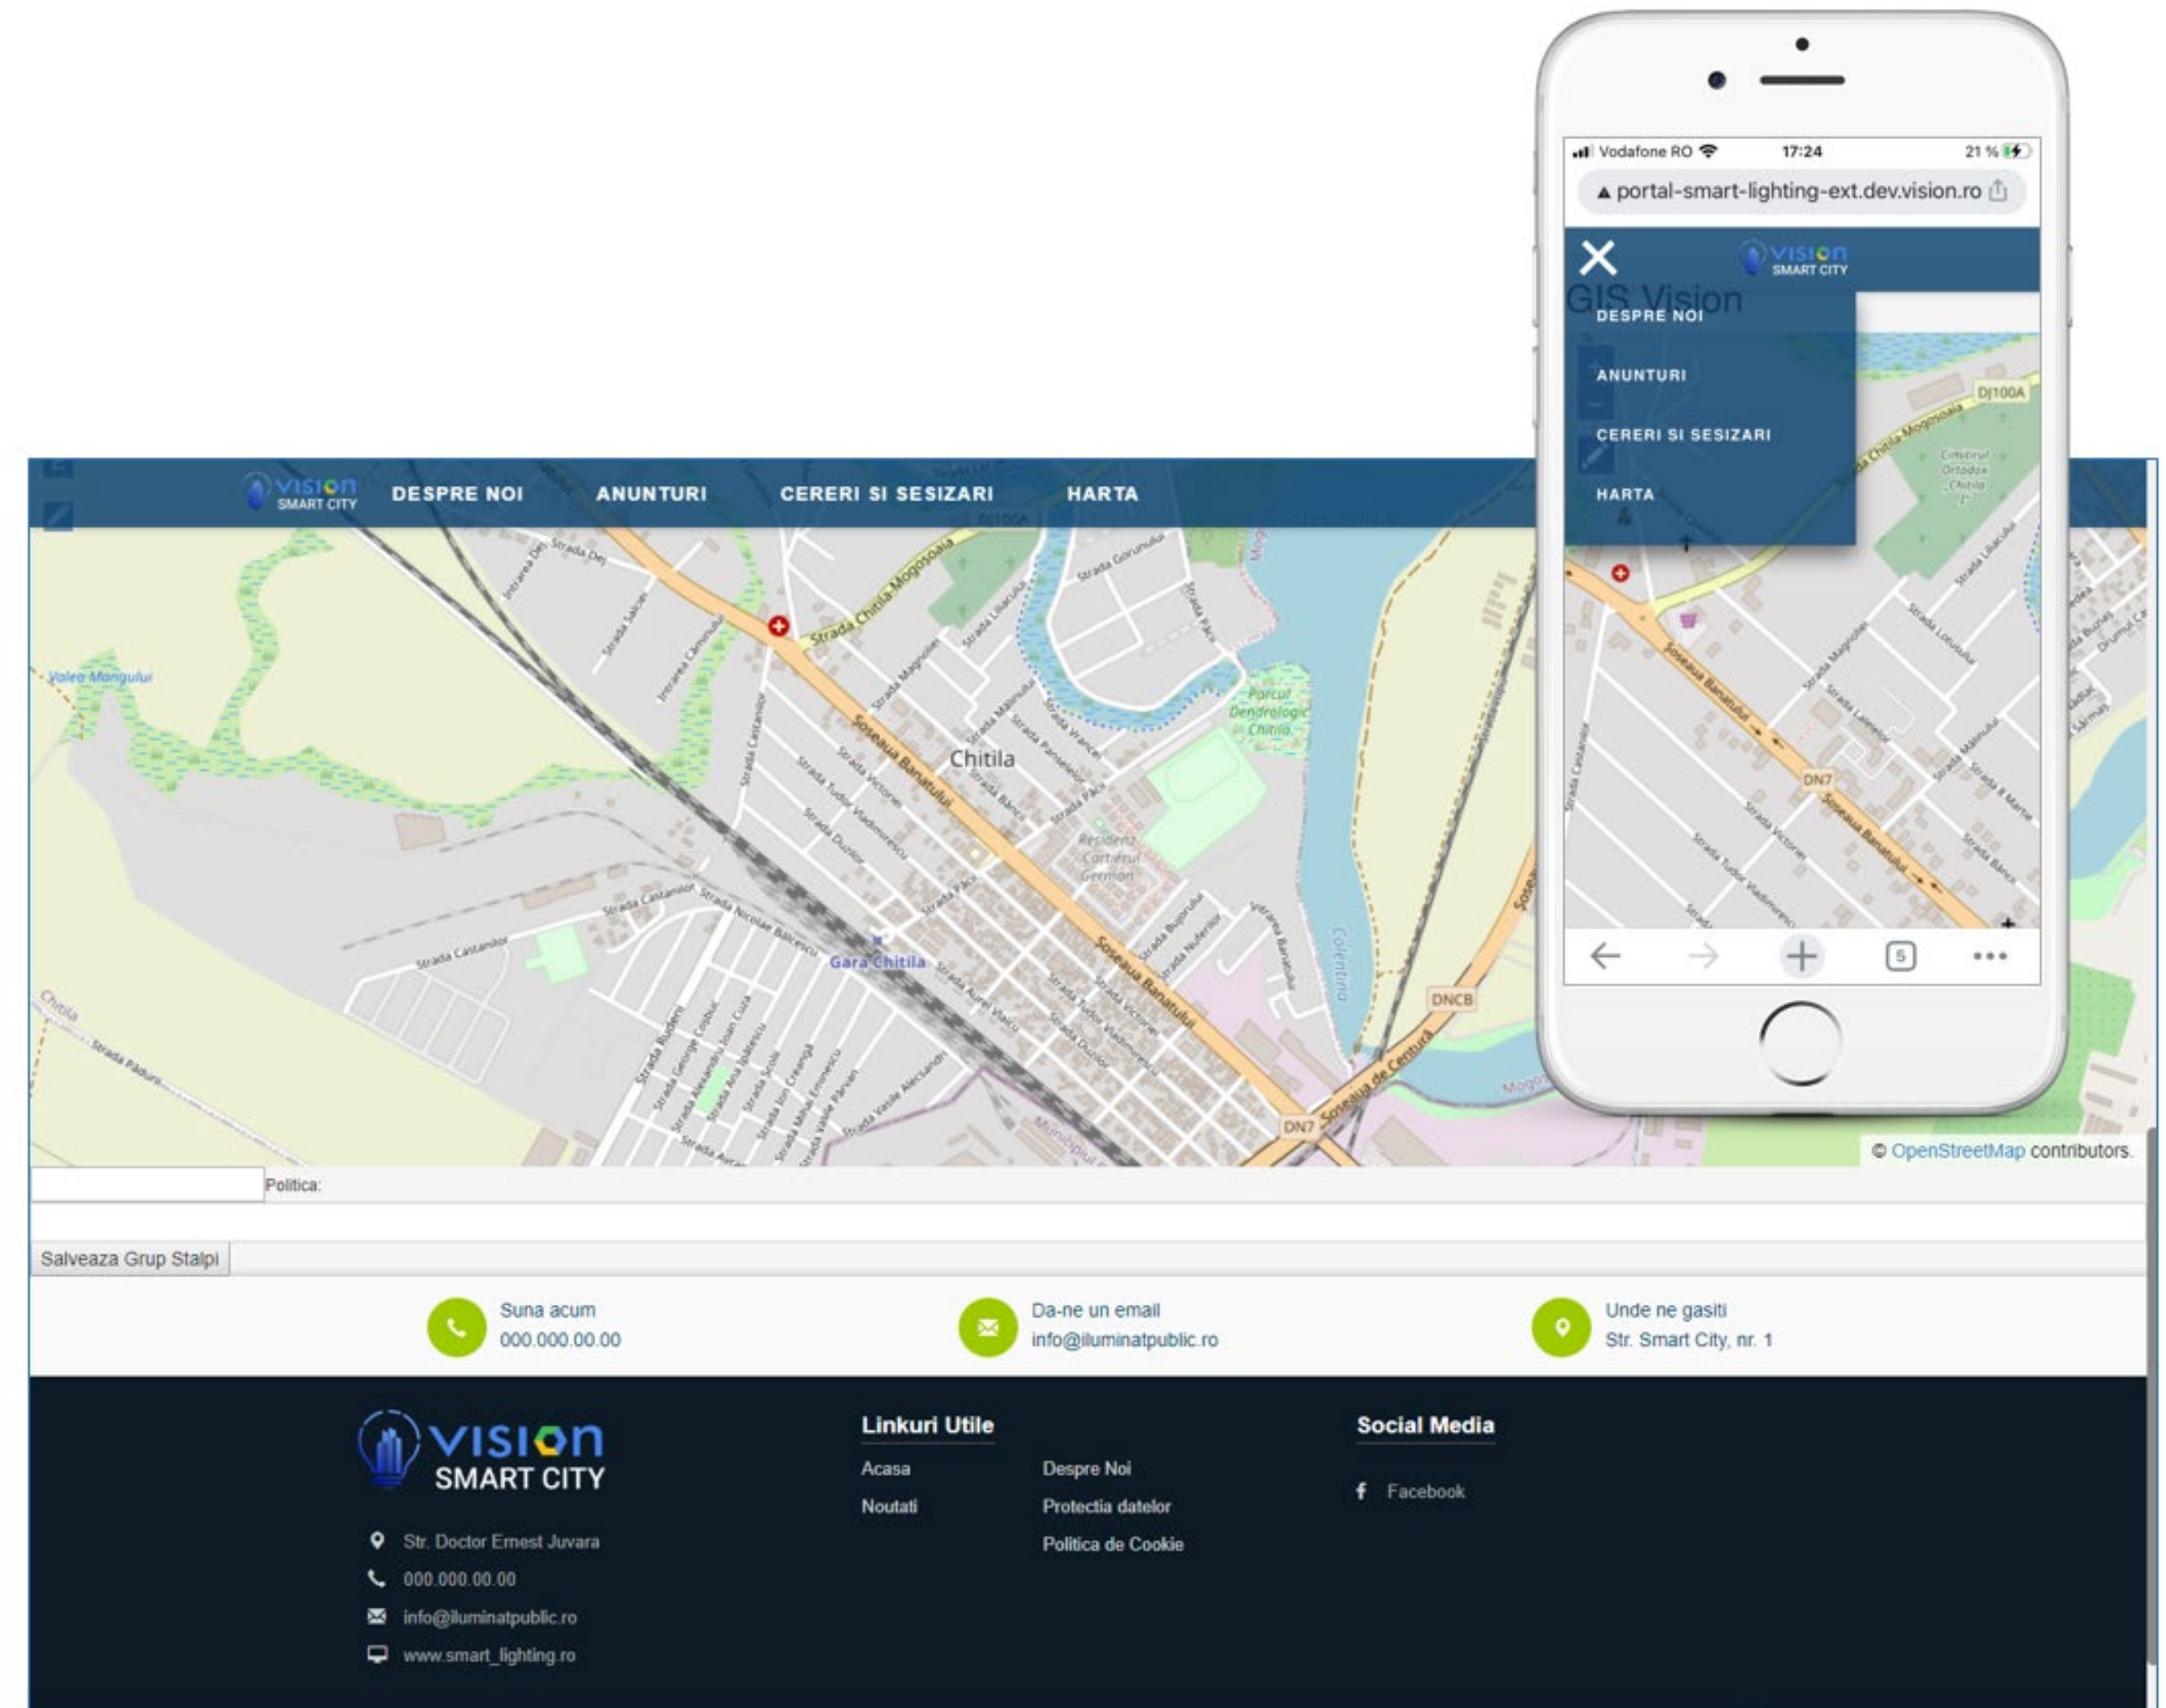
Vodafone RO 17:24 21 %

portal-smart-lighting-ext.dev.vision.ro

VISION SMART CITY

GIS Vision

DESPRE NOI

ANUNTURI

CERERI SI SESIZARI

HARTA

DJ100A

Soseaua Banatului

DN7

5

VISION SMART CITY DESPRE NOI ANUNTURI CERERI SI SESIZARI HARTA

Valea Mangului

Strada Chitila-Mogosoaia

Chitila

Soseaua Banatului

Parcul Dendrologic Chitila

Residenz Cartierul German

Gara Chitila

Colentina

DNCB

DN7

Soseaua de Centura

Strada Castanilor

Strada Nicolae Balcescu

Strada Padurii

Chitila

© OpenStreetMap contributors.

Politica:

Salveaza Grup Stalpi

Suna acum
000.000.00.00

Da-ne un email
info@iluminatpublic.ro

Unde ne gasiti
Str. Smart City, nr. 1

VISION SMART CITY

Str. Doctor Ernest Juvara

000.000.00.00

info@iluminatpublic.ro

www.smart_lighting.ro

Linkuri Utile

Acasa

Noutati

Despre Noi

Protectia datelor

Politica de Cookie

Social Media

Facebook